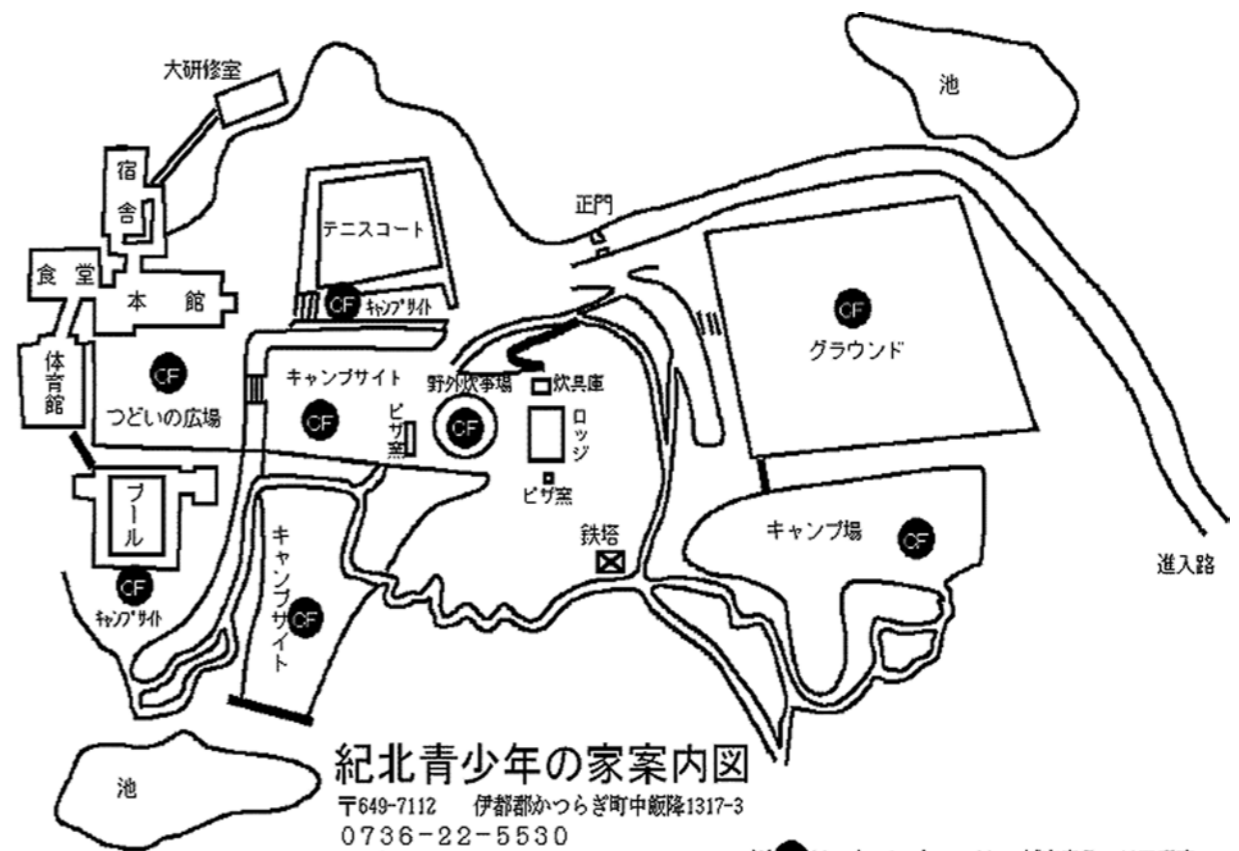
大研修室

池

宿舎

正門

食堂

本館

テニスコート

CF キャンプサイト

CF グラウンド

体育館

CF つどいの広場

キャンプサイト

CF

野外炊事場

炊具庫

ピザ窯

CF

ロッジ

ピザ窯

プール

鉄塔

キャンプ場 CF

進入路

CF キャンプサイト

キャンプサイト CF

池

紀北青少年の家案内図

〒649-7112 伊都郡かつらぎ町中飯降1317-3

0736-22-5530

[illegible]